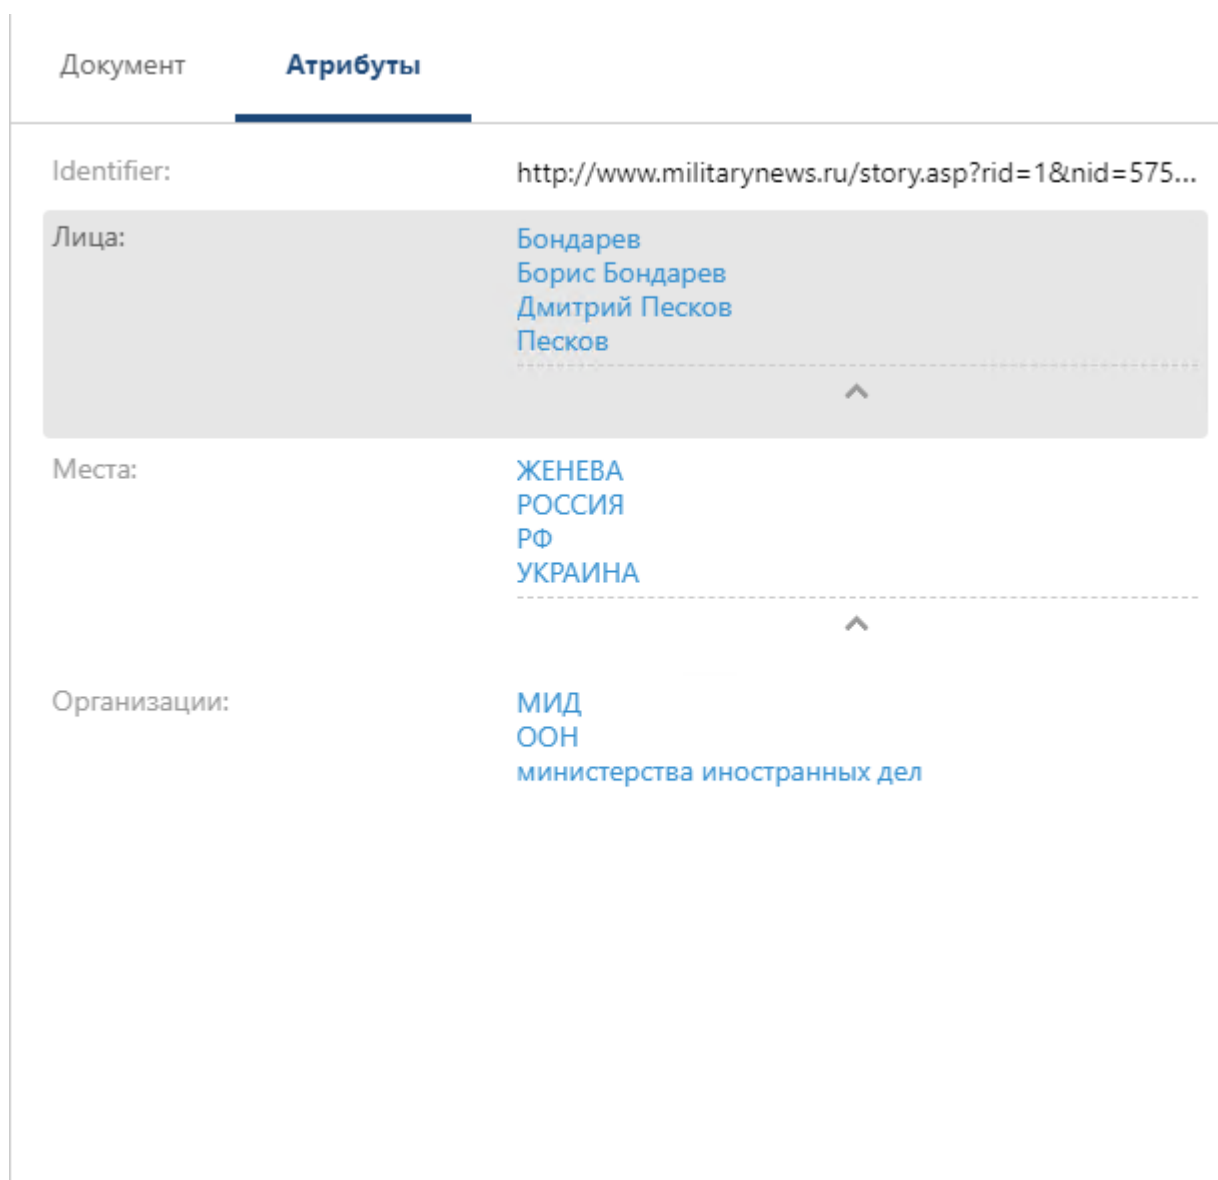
Документ Атрибуты

Identifier: http://www.militarynews.ru/story.asp?rid=1&nid=575...

Лица:
Бондарев
Борис Бондарев
Дмитрий Песков
Песков

Места:
ЖЕНЕВА
РОССИЯ
РФ
УКРАИНА

Организации:
МИД
ООН
министерства иностранных дел